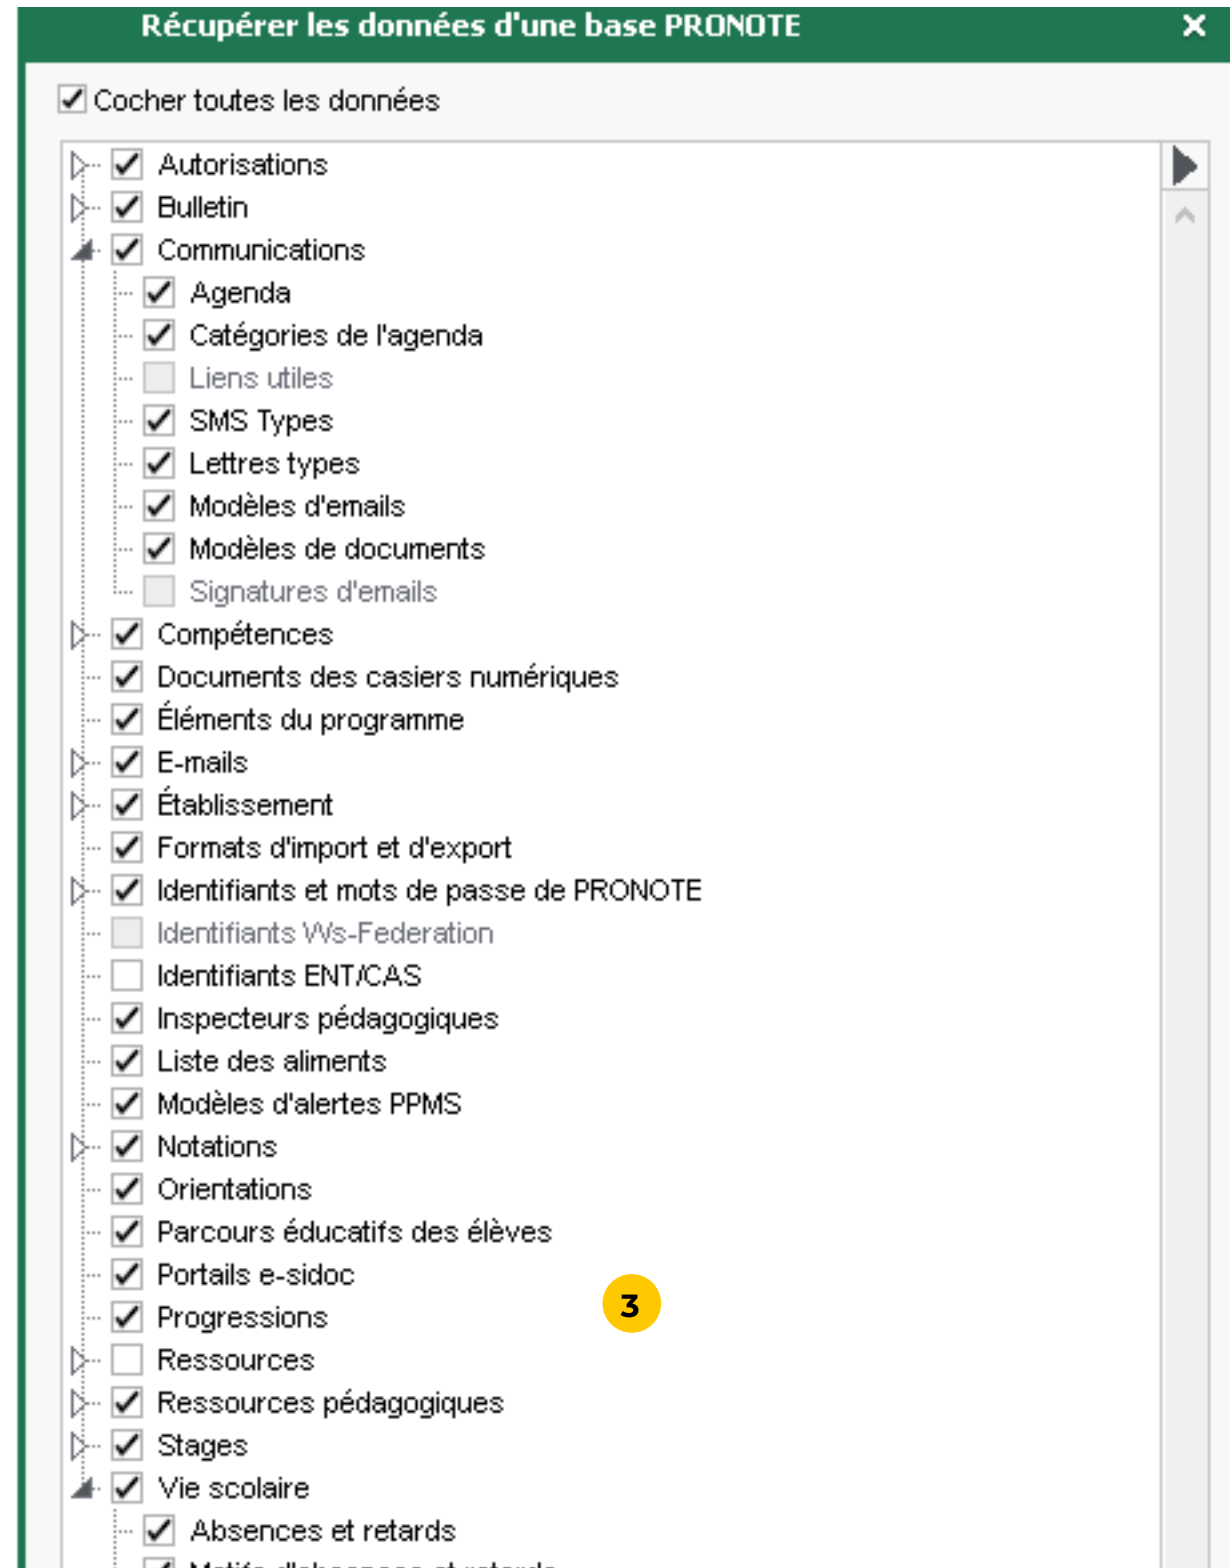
Récupérer les données d'une base PRONOTE ✕

Cocher toutes les données

Autorisations
Bulletin
Communications
Agenda
Catégories de l'agenda
Liens utiles
SMS Types
Lettres types
Modèles d'emails
Modèles de documents
Signatures d'emails
Compétences
Documents des casiers numériques
Éléments du programme
E-mails
Établissement
Formats d'import et d'export
Identifiants et mots de passe de PRONOTE
Identifiants Ws-Federation
Identifiants ENT/CAS
Inspecteurs pédagogiques
Liste des aliments
Modèles d'alertes PPMS
Notations
Orientations
Parcours éducatifs des élèves
Portails e-sidoc
Progressions
3
Ressources
Ressources pédagogiques
Stages
Vie scolaire
Absences et retards
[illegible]